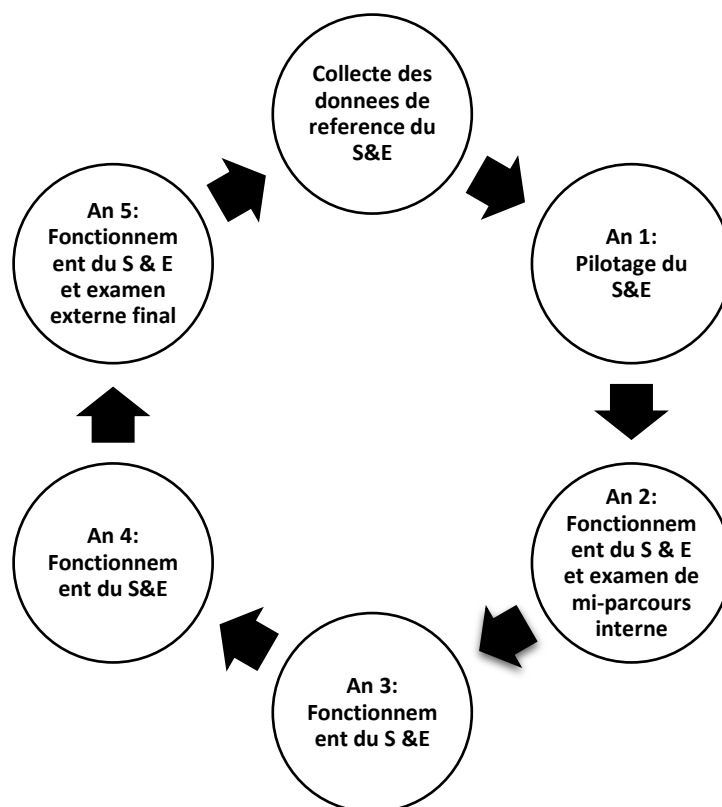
Collecte des donnees de reference du S&E

An 1: Pilotage du S&E

An 2: Fonctionnement du S & E et examen de mi-parcours interne

An 3: Fonctionnement du S &E

An 4: Fonctionnement du S&E

An 5: Fonctionnement du S & E et examen externe final